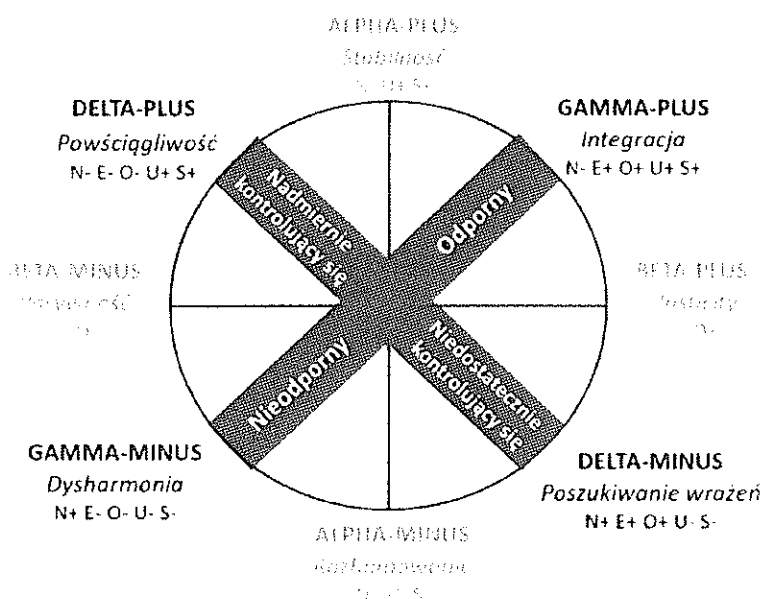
ALPHA-PLUS
Stabilność
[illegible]

DELTA-PLUS
Powściągliwość
N- E- O- U+ S+

GAMMA-PLUS
Integracja
N- E+ O+ U+ S+

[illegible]TA-MINUS
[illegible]
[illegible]

BETA-PLUS
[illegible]
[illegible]

Nadmiernie kontrolujący się

Odporny

Nieodporny

Niedostatecznie kontrolujący się

GAMMA-MINUS
Dysharmonia
N+ E- O- U- S-

DELTA-MINUS
Poszukiwanie wrażeń
N+ E+ O+ U- S-

ALPHA-MINUS
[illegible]
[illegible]